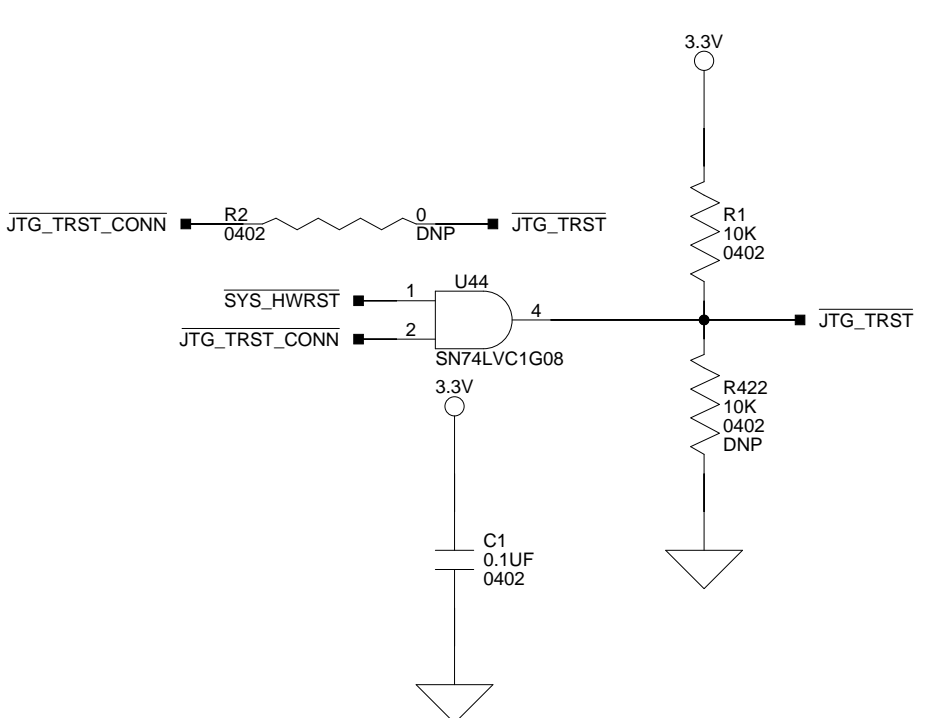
3.3V

$\overline{\text{JTG\_TRST\_CONN}}$ R2 0402 0 DNP $\overline{\text{JTG\_TRST}}$

R1 10K 0402

U44

$\overline{\text{SYS\_HWRST}}$ 1

$\overline{\text{JTG\_TRST\_CONN}}$ 2

4

$\overline{\text{JTG\_TRST}}$

SN74LVC1G08

3.3V

R422 10K 0402 DNP

C1 0.1UF 0402